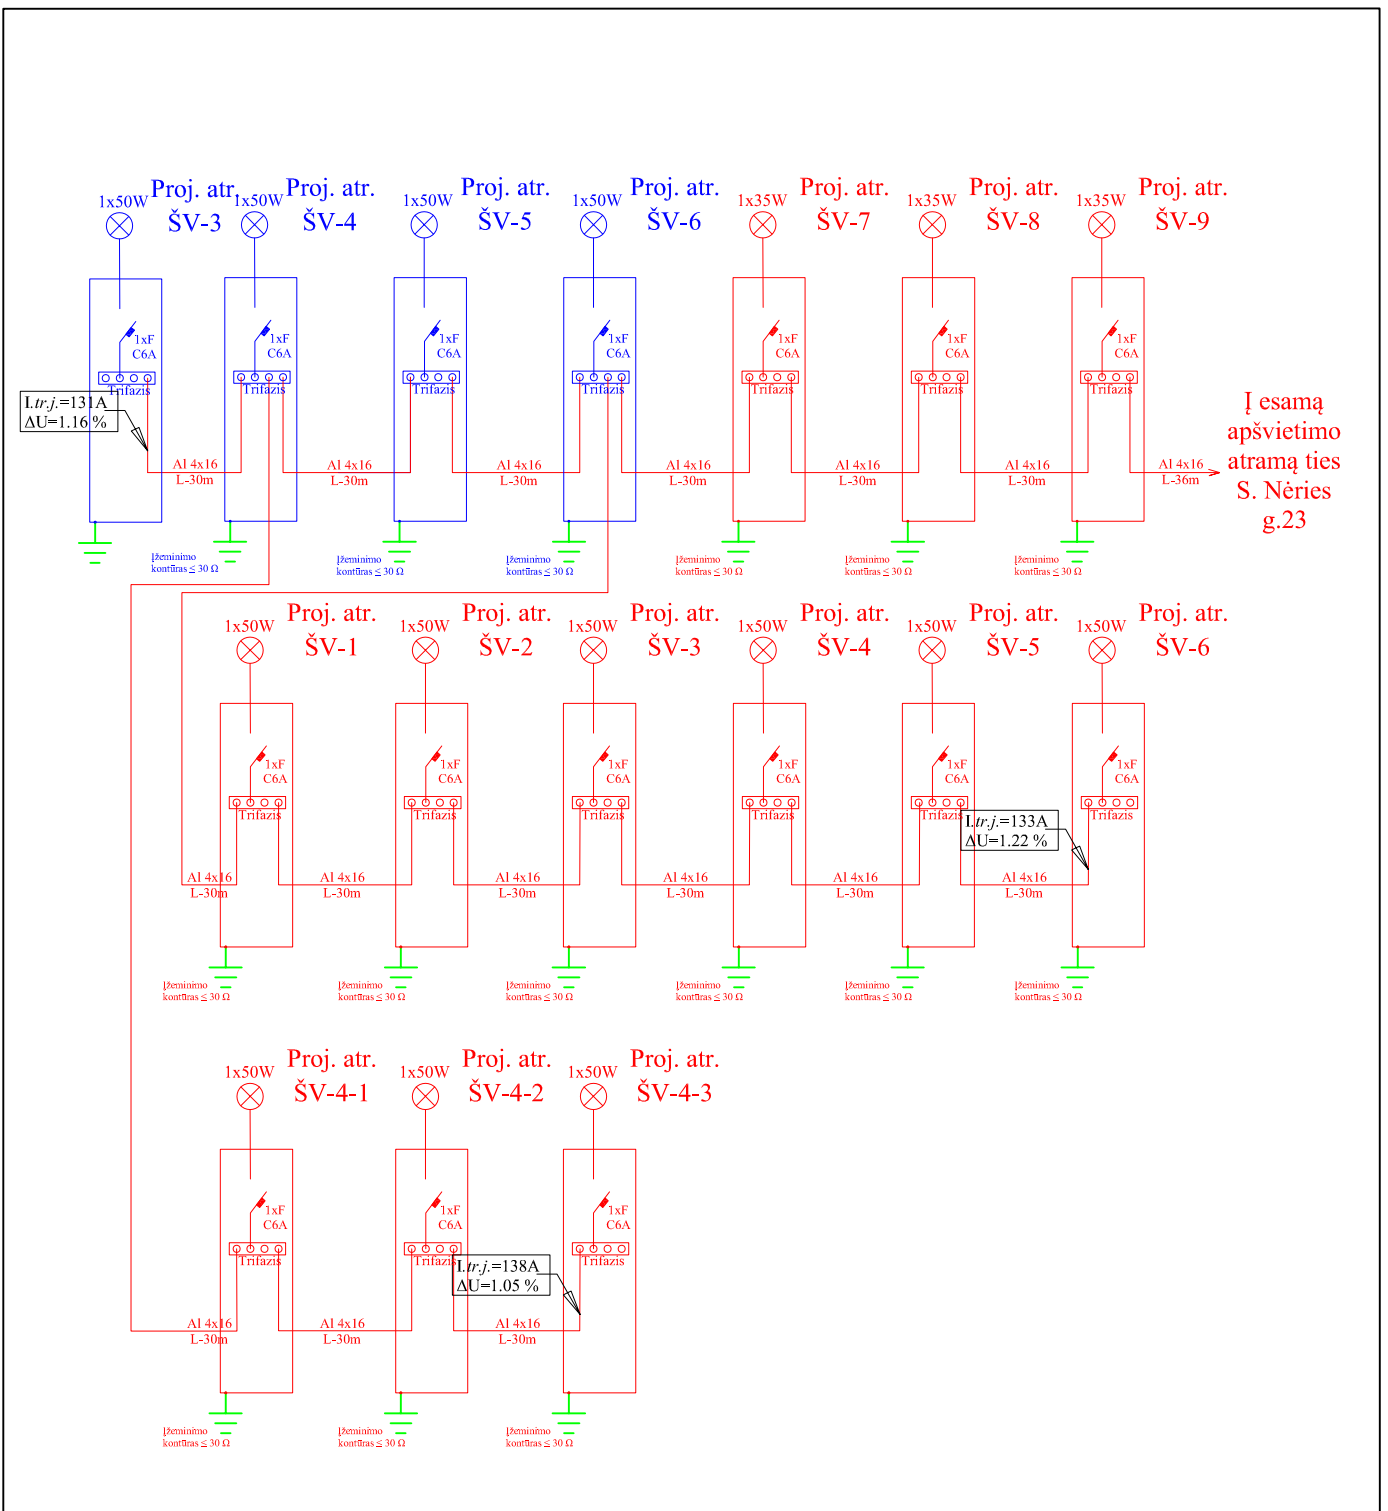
1x50W Proj. atr ŠV-3
1x50W Proj. atr. ŠV-4
1x50W Proj. atr. ŠV-5
1x50W Proj. atr. ŠV-6
1x35W Proj. atr. ŠV-7
1x35W Proj. atr. ŠV-8
1x35W Proj. atr. ŠV-9

1xF C6A Trifazis
1xF C6A Trifazis
1xF C6A Trifazis
1xF C6A Trifazis
1xF C6A Trifazis
1xF C6A Trifazis
1xF C6A Trifazis

I.tr.j.=131A
ΔU=1.16 %

Al 4x16 L-30m
Al 4x16 L-30m
Al 4x16 L-30m
Al 4x16 L-30m
Al 4x16 L-30m
Al 4x16 L-30m
Al 4x16 L-36m

Į esamą apšvietimo atramą ties S. Nėries g.23

Įžeminimo kontūras ≤ 30 Ω
Įžeminimo kontūras ≤ 30 Ω
Įžeminimo kontūras ≤ 30 Ω
Įžeminimo kontūras ≤ 30 Ω
Įžeminimo kontūras ≤ 30 Ω
Įžeminimo kontūras ≤ 30 Ω

1x50W Proj. atr. ŠV-1
1x50W Proj. atr. ŠV-2
1x50W Proj. atr. ŠV-3
1x50W Proj. atr. ŠV-4
1x50W Proj. atr. ŠV-5
1x50W Proj. atr. ŠV-6

1xF C6A Trifazis
1xF C6A Trifazis
1xF C6A Trifazis
1xF C6A Trifazis
1xF C6A Trifazis
1xF C6A Trifazis

I.tr.j.=133A
ΔU=1.22 %

Al 4x16 L-30m
Al 4x16 L-30m
Al 4x16 L-30m
Al 4x16 L-30m
Al 4x16 L-30m
Al 4x16 L-30m

Įžeminimo kontūras ≤ 30 Ω
Įžeminimo kontūras ≤ 30 Ω
Įžeminimo kontūras ≤ 30 Ω
Įžeminimo kontūras ≤ 30 Ω
Įžeminimo kontūras ≤ 30 Ω
Įžeminimo kontūras ≤ 30 Ω

1x50W Proj. atr. ŠV-4-1
1x50W Proj. atr. ŠV-4-2
1x50W Proj. atr. ŠV-4-3

1xF C6A Trifazis
1xF C6A Trifazis
1xF C6A Trifazis

I.tr.j.=138A
ΔU=1.05 %

Al 4x16 L-30m
Al 4x16 L-30m
Al 4x16 L-30m

Įžeminimo kontūras ≤ 30 Ω
Įžeminimo kontūras ≤ 30 Ω
Įžeminimo kontūras ≤ 30 Ω